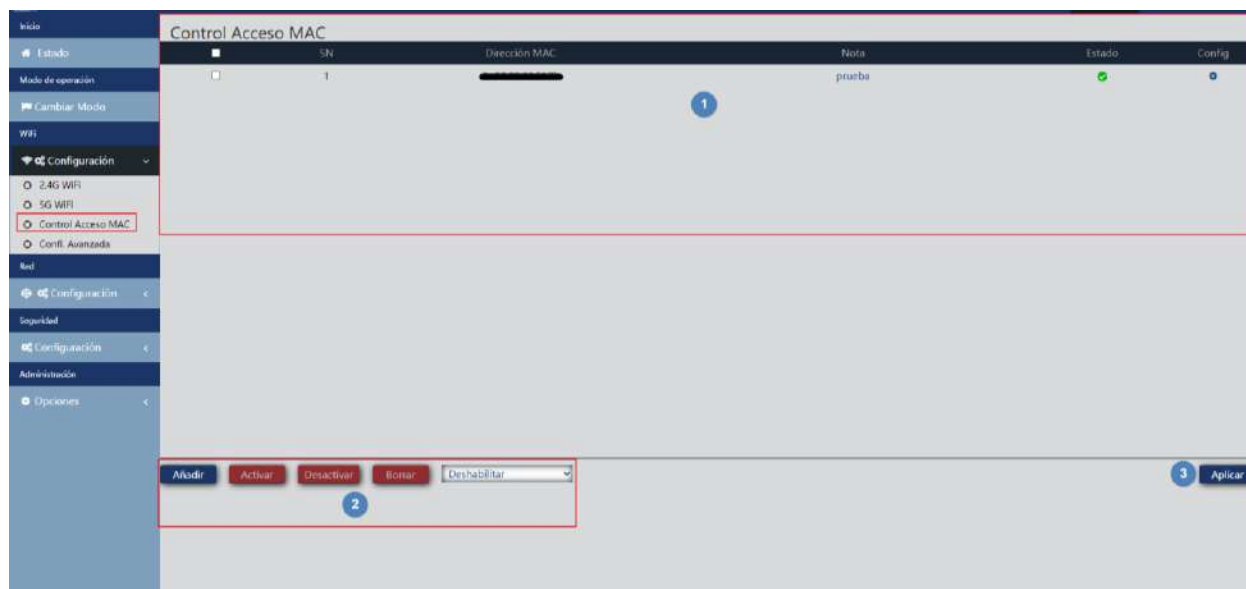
Inicio
Estado
Modo de operación
Cambiar Modo
WiFi
Configuración
2.4G WiFi
5G WiFi
Control Acceso MAC
Confi. Avanzada
Red
Configuración
Seguridad
Configuración
Administración
Opciones

Control Acceso MAC

| | SN | Dirección MAC | Nota | Estado | Config |
|---|---|---|---|---|---|
| | 1 | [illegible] | prueba | | |

1

Añadir Activar Desactivar Borrar Deshabilitar

2

3 Aplicar